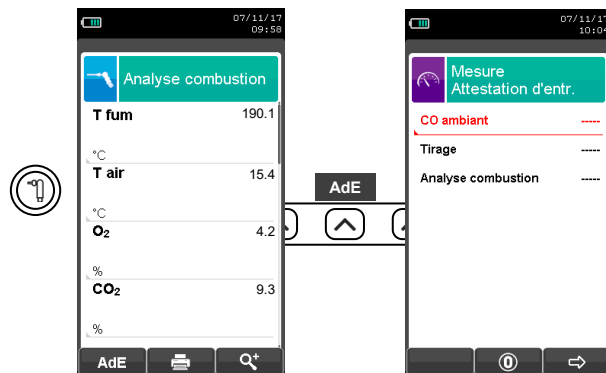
07/11/17
09:58

Analyse combustion

T fum 190.1
°C

T air 15.4
°C

$O_2$ 4.2
%

$CO_2$ 9.3
%

AdE

AdE

07/11/17
10:0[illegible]

Mesure
Attestation d'entr.

CO ambiant -----

Tirage -----

Analyse combustion -----